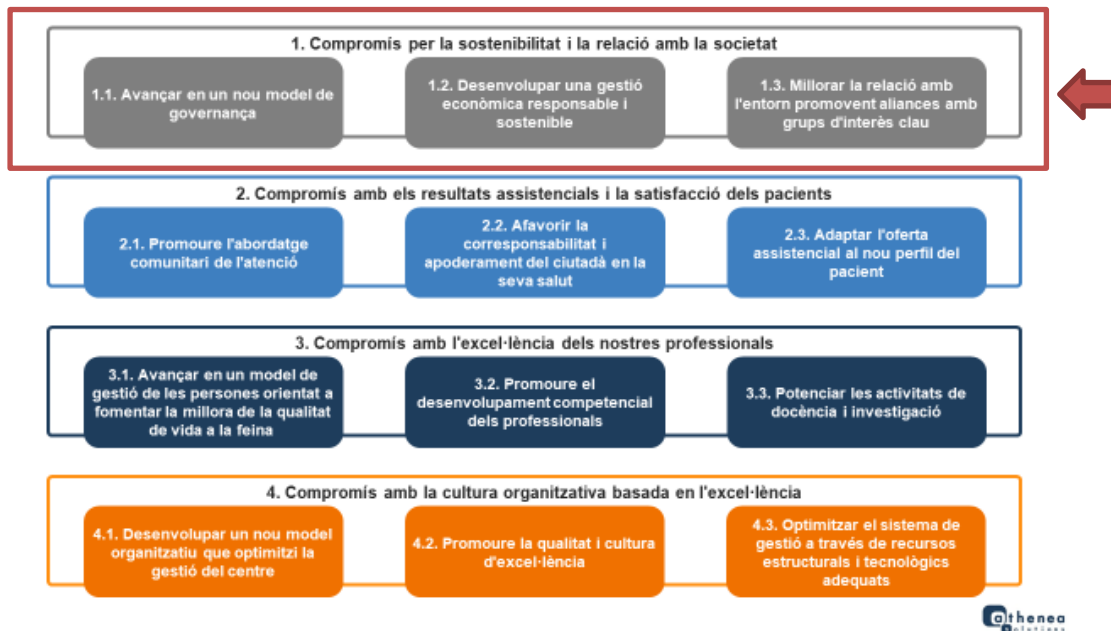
1. Compromís per la sostenibilitat i la relació amb la societat

1.1. Avançar en un nou model de governança

1.2. Desenvolupar una gestió econòmica responsable i sostenible

1.3. Millorar la relació amb l'entorn promovent aliances amb grups d'interès clau

2. Compromís amb els resultats assistencials i la satisfacció dels pacients

2.1. Promoure l'abordatge comunitari de l'atenció

2.2. Afavorir la corresponsabilitat i apoderament del ciutadà en la seva salut

2.3. Adaptar l'oferta assistencial al nou perfil del pacient

3. Compromís amb l'excel·lència dels nostres professionals

3.1. Avançar en un model de gestió de les persones orientat a fomentar la millora de la qualitat de vida a la feina

3.2. Promoure el desenvolupament competencial dels professionals

3.3. Potenciar les activitats de docència i investigació

4. Compromís amb la cultura organitzativa basada en l'excel·lència

4.1. Desenvolupar un nou model organitzatiu que optimitzi la gestió del centre

4.2. Promoure la qualitat i cultura d'excel·lència

4.3. Optimitzar el sistema de gestió a través de recursos estructurals i tecnològics adequats

athenea solutions